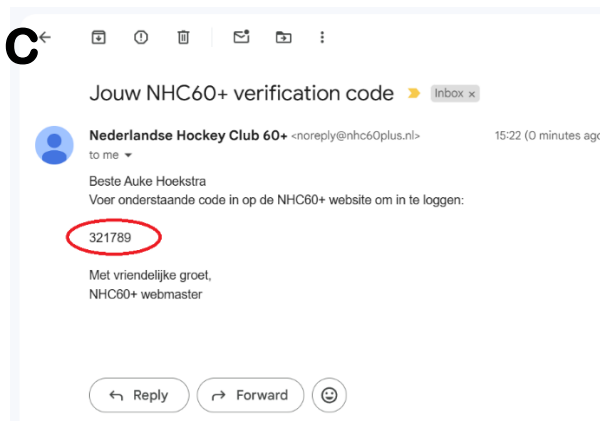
C

Jouw NHC60+ verification code Inbox ×

Nederlandse Hockey Club 60+ <noreply@nhc60plus.nl> 15:22 (0 minutes ago

to me

Beste Auke Hoekstra
Voer onderstaande code in op de NHC60+ website om in te loggen:

321789

Met vriendelijke groet,
NHC60+ webmaster

Reply Forward